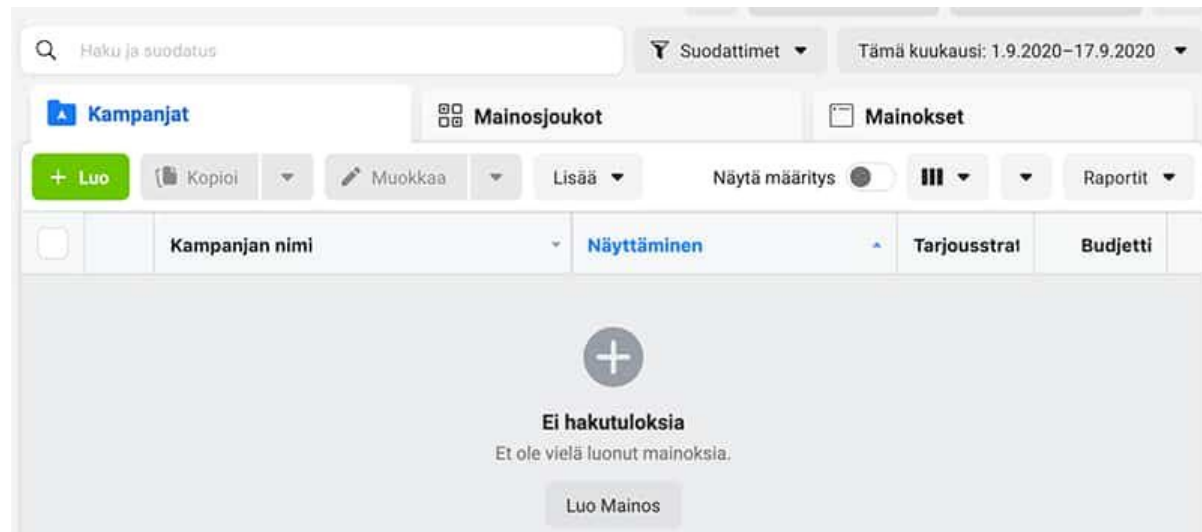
Haku ja suodatus

Suodattimet

Tämä kuukausi: 1.9.2020–17.9.2020

Kampanjat

Mainosjoukot

Mainokset

+ Luo

Kopioi

Muokkaa

Lisää

Näytä määritys

Raportit

Kampanjan nimi

Näyttäminen

Tarjousstrat

Budjetti

Ei hakutuloksia

Et ole vielä luonut mainoksia.

Luo Mainos